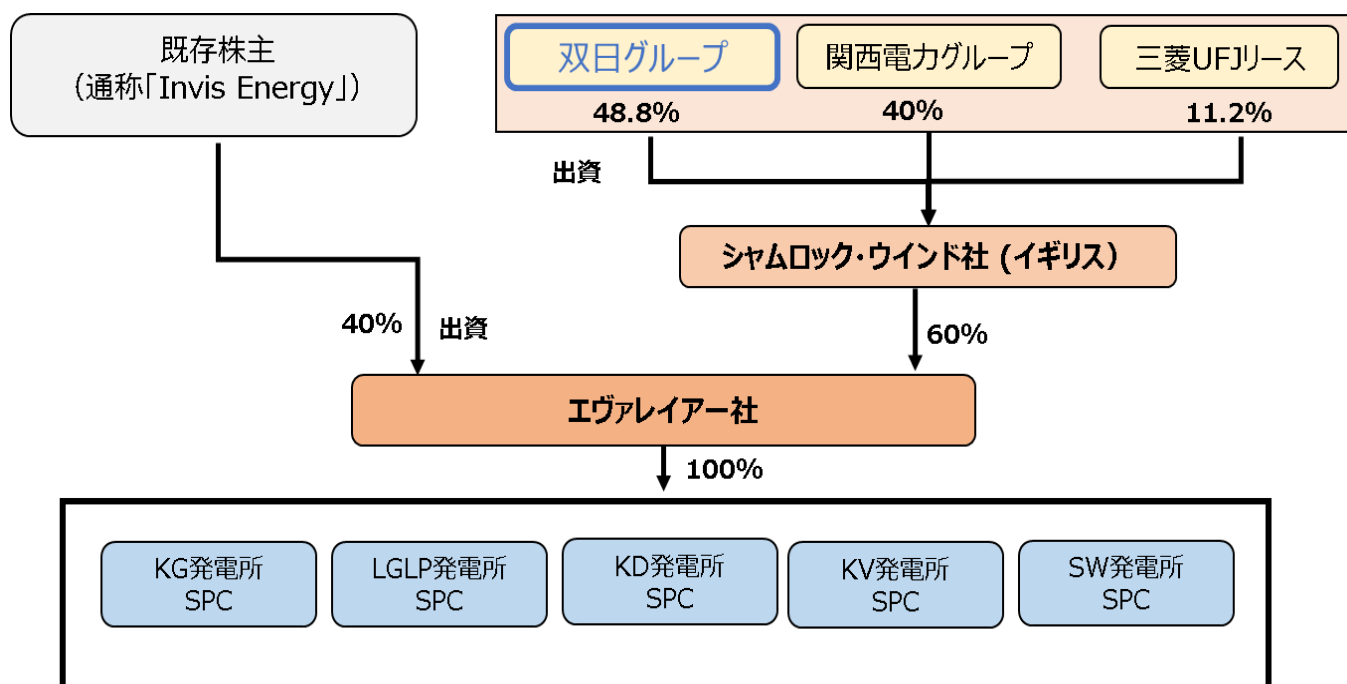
既存株主
（通称「Invis Energy」）

双日グループ
48.8%

関西電力グループ
40%

三菱UFJリース
11.2%

出資

シャムロック・ウインド社 (イギリス)

40%

出資

60%

エヴァレイアー社

100%

KG発電所
SPC

LGLP発電所
SPC

KD発電所
SPC

KV発電所
SPC

SW発電所
SPC